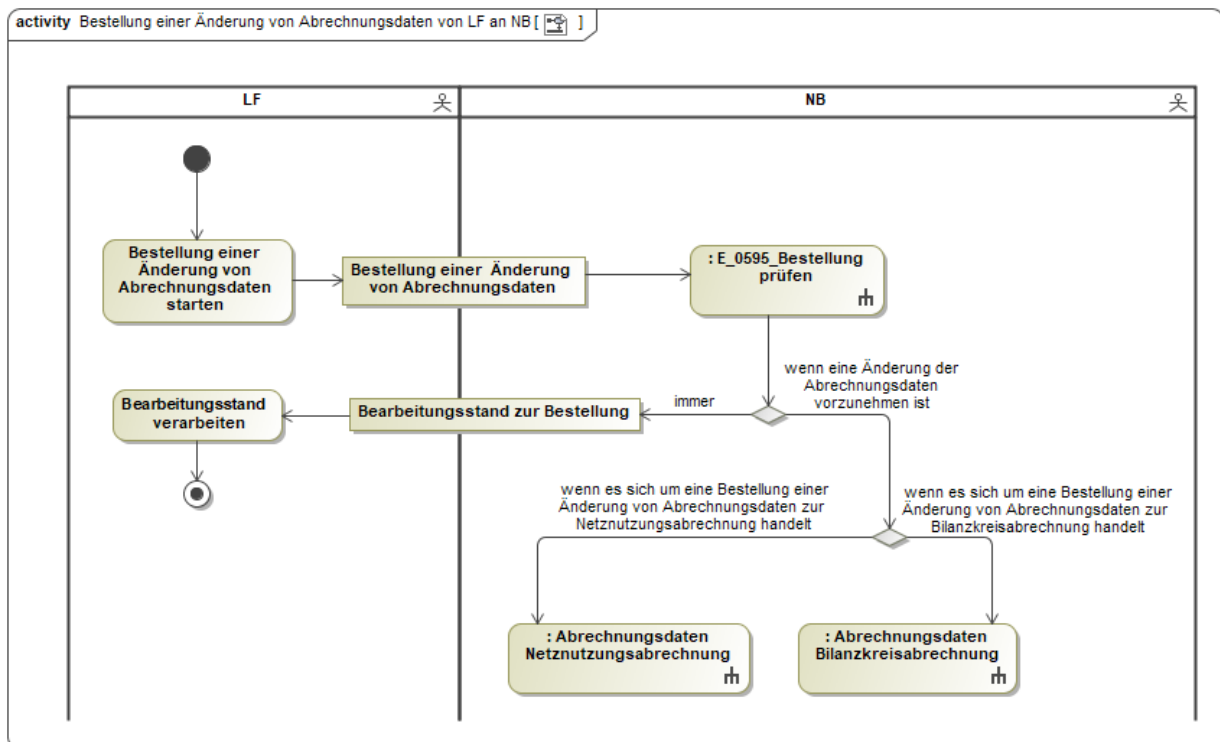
activity Bestellung einer Änderung von Abrechnungsdaten von LF an NB [ ]

LF

NB

Bestellung einer Änderung von Abrechnungsdaten starten

Bestellung einer Änderung von Abrechnungsdaten

: E_0595_Bestellung prüfen

wenn eine Änderung der Abrechnungsdaten vorzunehmen ist

immer

Bearbeitungsstand verarbeiten

Bearbeitungsstand zur Bestellung

wenn es sich um eine Bestellung einer Änderung von Abrechnungsdaten zur Netznutzungsabrechnung handelt

wenn es sich um eine Bestellung einer Änderung von Abrechnungsdaten zur Bilanzkreisabrechnung handelt

: Abrechnungsdaten Netznutzungsabrechnung

: Abrechnungsdaten Bilanzkreisabrechnung